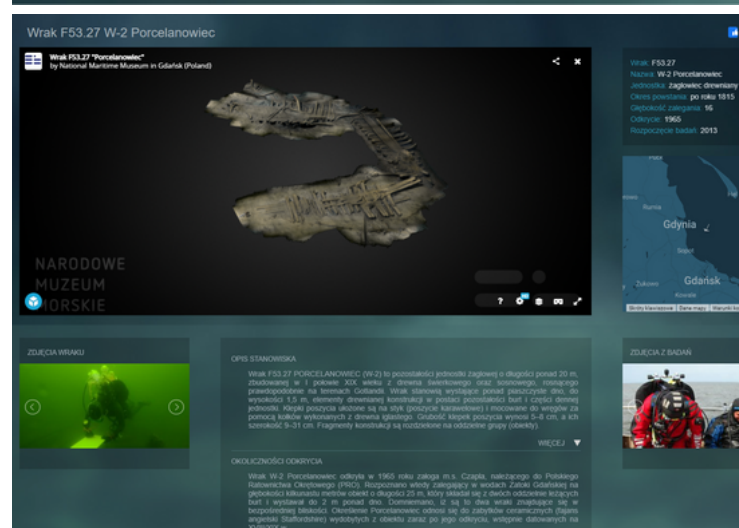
Wrak F53.27 W-2 Porcelanowiec

Wrak F53.27 "Porcelanowiec"
by National Maritime Museum in Gdańsk (Poland)

NARODOWE
MUZEUM
MORSKIE

?

Wrak: F53.27
Nazwa: W-2 Porcelanowiec
Jednostka: żaglowiec drewniany
Okres powstania: po roku 1815
Głębokość zalegania: 16
Odkrycie: 1965
Rozpoczęcie badań: 2013

Gdynia
Sopot
Gdańsk
Rumia
Żukowo
Kowale
Skróty klawiszowe | Dane mapy | Warunki ko

ZDJĘCIA WRAKU

OPIS STANOWISKA

Wrak F53.27 PORCELANOWIEC (W-2) to pozostałości jednostki żaglowej o długości ponad 20 m, zbudowanej w I połowie XIX wieku z drewna świerkowego oraz sosnowego, rozsądnego prawdopodobnie na terenach Gollandii. Wrak stanowią wystające ponad płaszczyznę dno, do wysokości 1,5 m, elementy drewnianej konstrukcji w postaci pozostałości burt i części dennej jednostki. Klepki poszycia ułożone są na styk (poszycie karawelowe) i mocowane do wręgów za pomocą kołków wykonanych z drewna iglastego. Grubość klepek poszycia wynosi 5–6 cm, a ich szerokość 9–31 cm. Fragmenty konstrukcji są rozdzielone na oddzielne grupy (obiekty).

WIĘCEJ

OKOLICZNOŚCI ODKRYCIA

Wrak W-2 Porcelanowiec odkryła w 1965 roku załoga m.s. Czapla, należącego do Polskiego Ratownictwa Okrętowego (PRO). Rozpoznano wtedy zalegający w wodach Zatoki Gdańskiej na głębokości kilkunastu metrów obiekt o długości 25 m, który składał się z dwóch oddzielnie leżących burt i wystawał do 2 m ponad dno. Domniemano, iż są to dwa wraki znajdujące się w bezpośredniej bliskości. Określenie Porcelanowiec odnosi się do zabytków ceramicznych (fajans angielski Staffordshire) wydobytych z obiektu zaraz po jego odkryciu, wstępnie datowanych na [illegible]

ZDJĘCIA Z BADAŃ